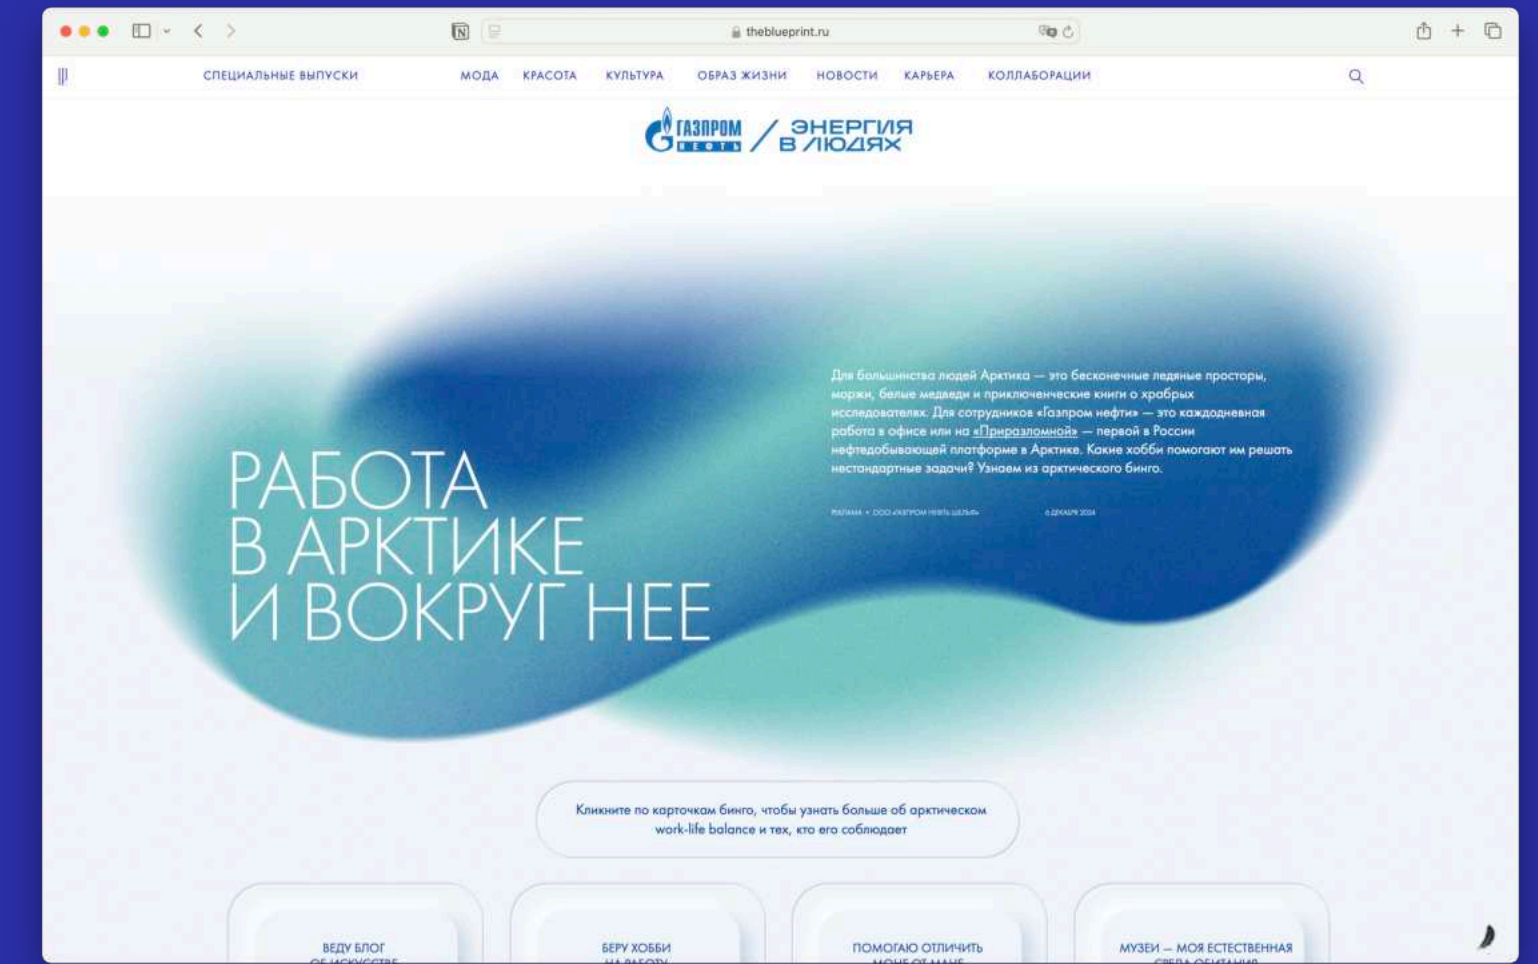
theblueprint.ru

СПЕЦИАЛЬНЫЕ ВЫПУСКИ МОДА КРАСОТА КУЛЬТУРА ОБРАЗ ЖИЗНИ НОВОСТИ КАРЬЕРА КОЛЛАБОРАЦИИ

ГАЗПРОМ НЕФТЬ / ЭНЕРГИЯ В ЛЮДЯХ

РАБОТА В АРКТИКЕ И ВОКРУГ НЕЕ

Для большинства людей Арктика — это бесконечные ледяные просторы, моржи, белые медведи и приключенческие книги о храбрых исследователях. Для сотрудников «Газпром нефти» — это каждодневная работа в офисе или на «Приразломной» — первой в России нефтедобывающей платформе в Арктике. Какие хобби помогают им решать нестандартные задачи? Узнаем из арктического бинго.

РЕКЛАМА • ООО «ГАЗПРОМ НЕФТЬ ШЕЛЬФ» 6 ДЕКАБРЯ 2024

Кликните по карточкам бинго, чтобы узнать больше об арктическом work-life balance и тех, кто его соблюдает

ВЕДУ БЛОГ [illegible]

БЕРУ ХОББИ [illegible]

ПОМОГАЮ ОТЛИЧИТЬ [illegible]

МУЗЕИ — МОЯ ЕСТЕСТВЕННАЯ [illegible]